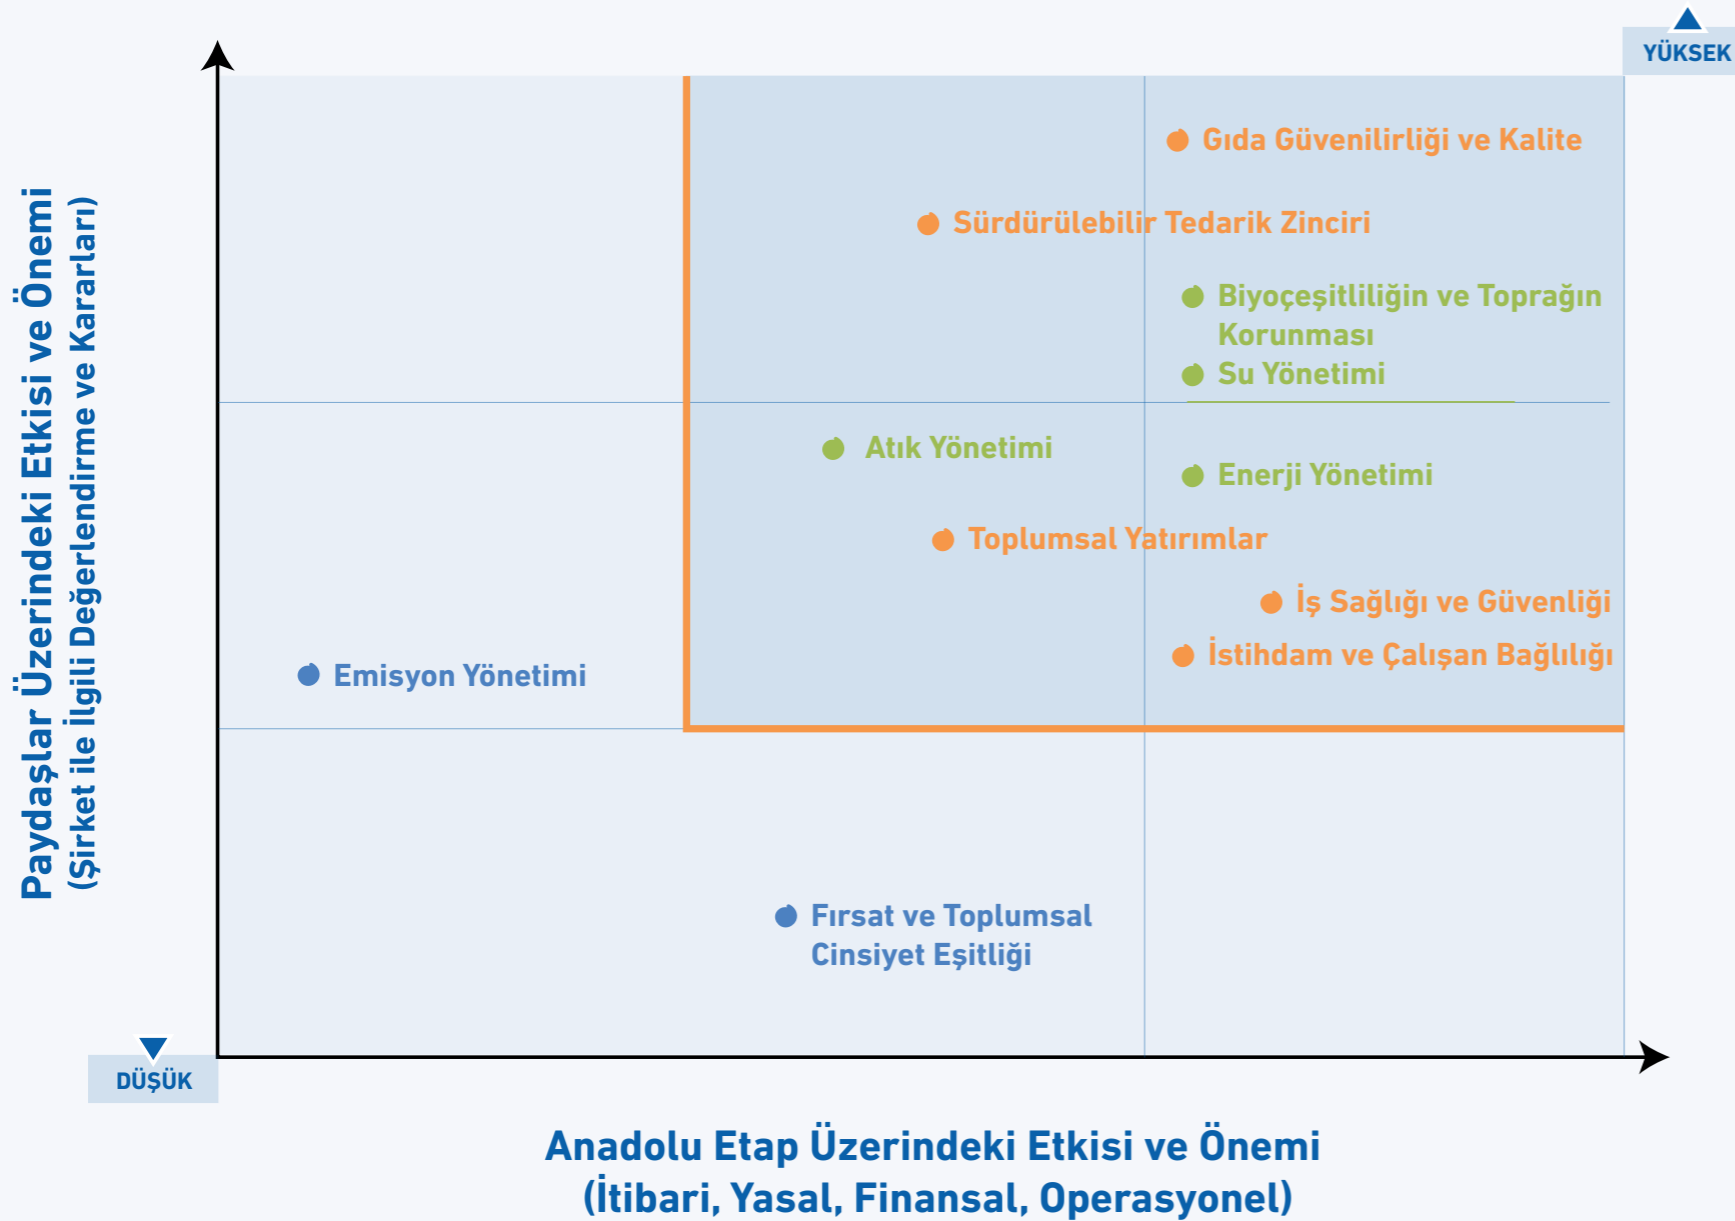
YÜKSEK

Paydaşlar Üzerindeki Etkisi ve Önemi
(Şirket ile İlgili Değerlendirme ve Kararları)

Gıda Güvenilirliği ve Kalite

Sürdürülebilir Tedarik Zinciri

Biyoçeşitliliğin ve Toprağın Korunması

Su Yönetimi

Atık Yönetimi

Enerji Yönetimi

Toplumsal Yatırımlar

İş Sağlığı ve Güvenliği

İstihdam ve Çalışan Bağlılığı

Emisyon Yönetimi

Fırsat ve Toplumsal Cinsiyet Eşitliği

DÜŞÜK

Anadolu Etap Üzerindeki Etkisi ve Önemi
(İtibari, Yasal, Finansal, Operasyonel)